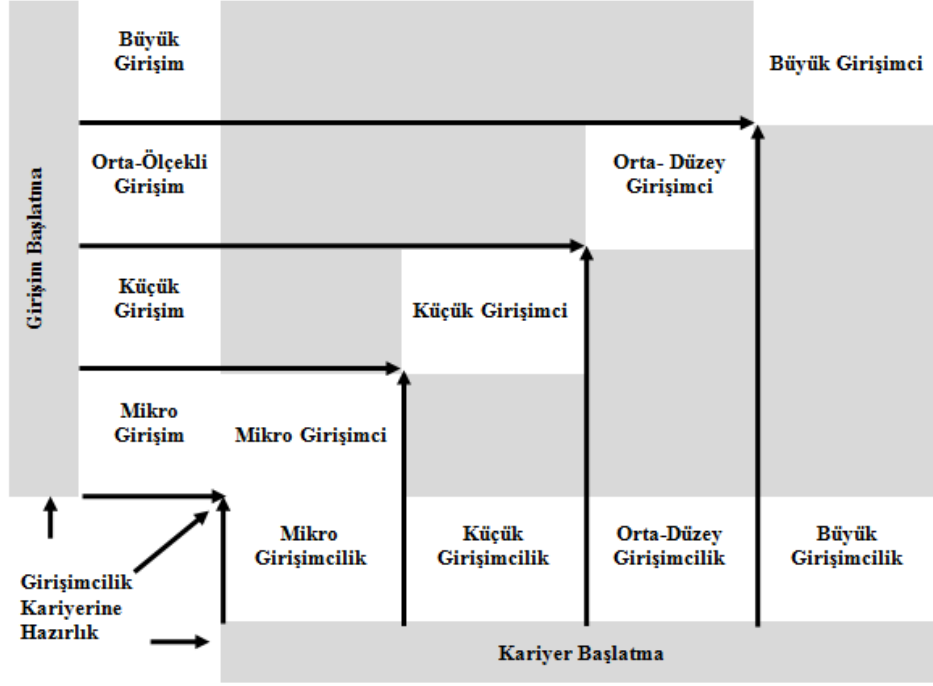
Girişim Başlatma

Büyük Girişim

Büyük Girişimci

Orta-Ölçekli Girişim

Orta- Düzey Girişimci

Küçük Girişim

Küçük Girişimci

Mikro Girişim

Mikro Girişimci

Mikro Girişimcilik

Küçük Girişimcilik

Orta-Düzey Girişimcilik

Büyük Girişimcilik

Girişimcilik Kariyerine Hazırlık

Kariyer Başlatma